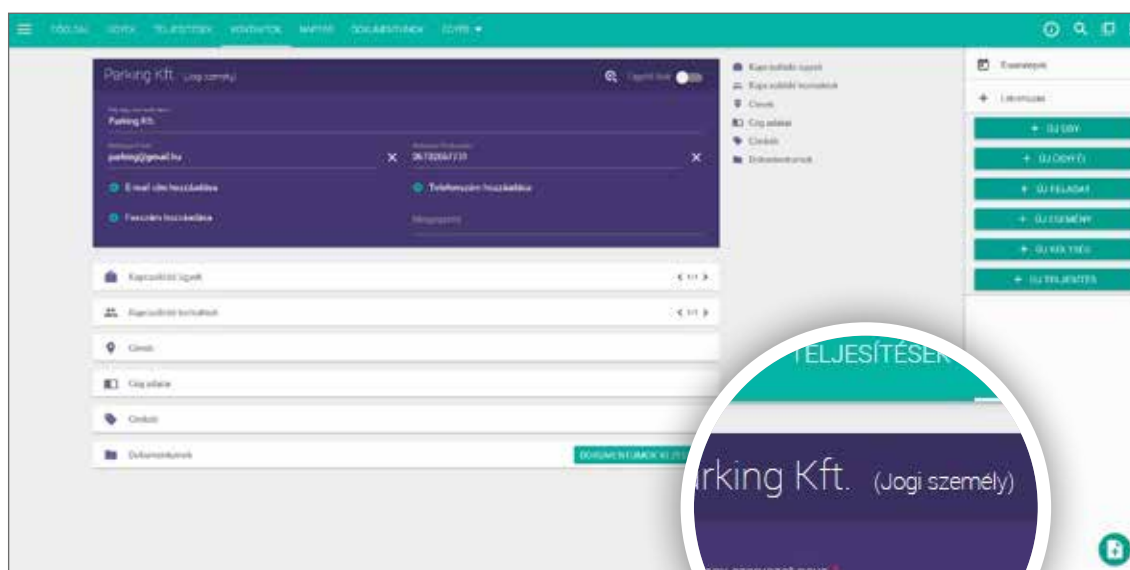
KEZDŐLAP ÜGYEK TELJESÍTÉSEK KONTAKTOK MAPPÁK DOKUMENTUMOK EGYÉB ▾

Parking Kft. (Jogi személy)

Parking Kft.

parkingj@gmail.hu

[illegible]

E-mail cím hozzáadása

Telefonszám hozzáadása

Faxszám hozzáadása

Megjegyzés

Kapcsolódó ügyek

Kapcsolódó kontaktok

Címek

Cég adatai

Címkék

Dokumentumok

DOKUMENTUMOK

Kapcsolódó ügyek
Kapcsolódó kontaktok
Címek
Cég adatai
Címkék
Dokumentumok

Eseménynapló
Létrehozás
+ ÚJ ÜGY
+ ÚJ ÜGYFÉL
+ ÚJ FELADAT
+ ÚJ ESEMÉNY
+ ÚJ KÖLTSÉG
+ ÚJ TELJESÍTÉS

TELJESÍTÉSEK

rking Kft. (Jogi személy)